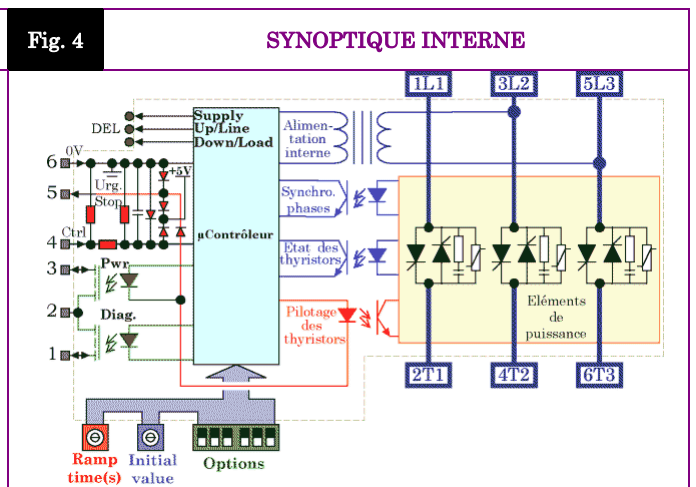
Fig. 4

SYNOPTIQUE INTERNE

1L1

3L2

5L3

DEL

Supply

Up/Line

Down/Load

Alimentation interne

6

0V

+5V

5

Urg. Stop

4

Ctrl

µContrôleur

Synchro. phases

Etat des thyristors

3

Pwr.

2

Diag.

1

Pilotage des thyristors

Eléments de puissance

2T1

4T2

6T3

Ramp time(s)

Initial value

Options